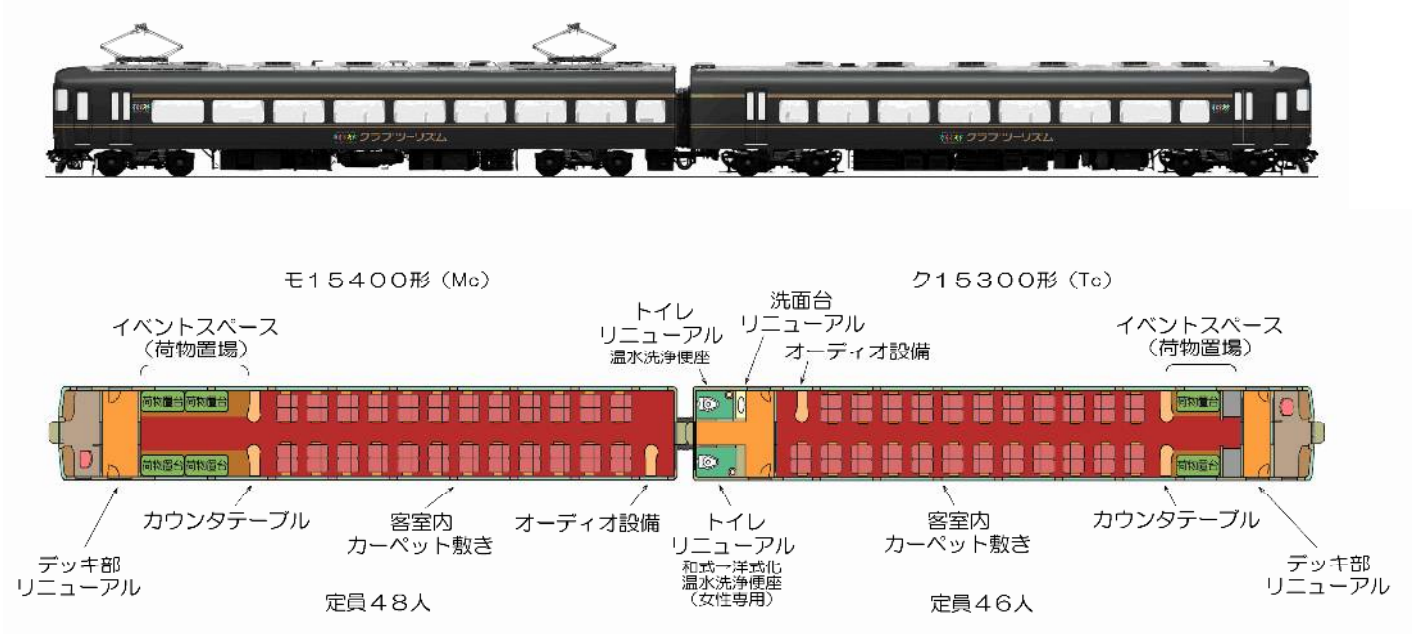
クラブツーリズム

クラブツーリズム

モ15400形（Mc）

ク15300形（Tc）

イベントスペース
（荷物置場）

荷物置台 荷物置台

荷物置台 荷物置台

トイレ
リニューアル
温水洗浄便座

洗面台
リニューアル

オーディオ設備

イベントスペース
（荷物置場）

荷物置台

荷物置台

デッキ部
リニューアル

カウンタテーブル

客室内
カーペット敷き

オーディオ設備

トイレ
リニューアル
和式→洋式化
温水洗浄便座
（女性専用）

客室内
カーペット敷き

カウンタテーブル

デッキ部
リニューアル

定員48人

定員46人